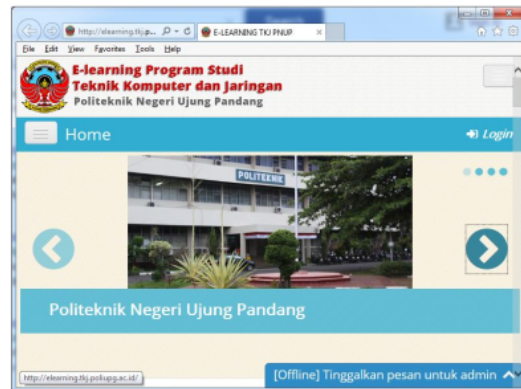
http://elearning.tkj.p... E-LEARNING TKJ PNUP

File Edit View Favorites Tools Help

E-learning Program Studi Teknik Komputer dan Jaringan

Politeknik Negeri Ujung Pandang

Home

Login

POLITEKNIK

Politeknik Negeri Ujung Pandang

http://elearning.tkj.poliupg.ac.id/

[Offline] Tinggalkan pesan untuk admin